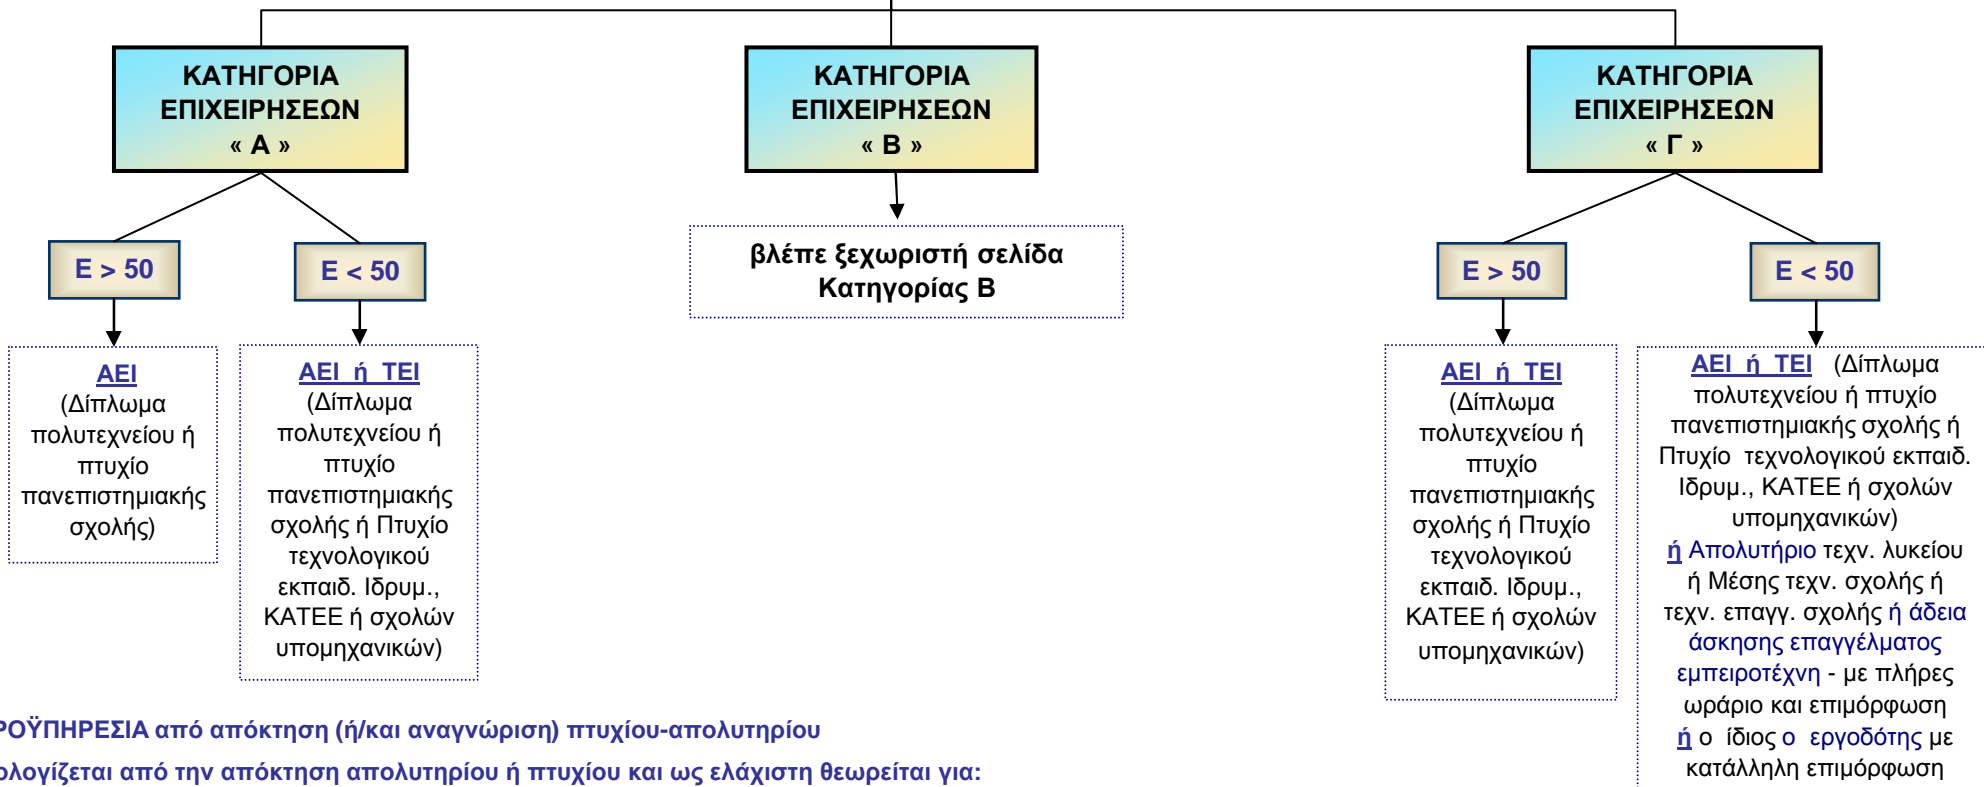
ΚΑΤΗΓΟΡΙΑ ΕΠΙΧΕΙΡΗΣΕΩΝ « Α »

ΚΑΤΗΓΟΡΙΑ ΕΠΙΧΕΙΡΗΣΕΩΝ « Β »

ΚΑΤΗΓΟΡΙΑ ΕΠΙΧΕΙΡΗΣΕΩΝ « Γ »

Ε > 50

Ε < 50

βλέπε ξεχωριστή σελίδα Κατηγορίας Β

Ε > 50

Ε < 50

ΑΕΙ (Δίπλωμα πολυτεχνείου ή πτυχίο πανεπιστημιακής σχολής)

ΑΕΙ ή ΤΕΙ (Δίπλωμα πολυτεχνείου ή πτυχίο πανεπιστημιακής σχολής ή Πτυχίο τεχνολογικού εκπαιδ. Ιδρυμ., ΚΑΤΕΕ ή σχολών υπομηχανικών)

ΑΕΙ ή ΤΕΙ (Δίπλωμα πολυτεχνείου ή πτυχίο πανεπιστημιακής σχολής ή Πτυχίο τεχνολογικού εκπαιδ. Ιδρυμ., ΚΑΤΕΕ ή σχολών υπομηχανικών)

ΑΕΙ ή ΤΕΙ (Δίπλωμα πολυτεχνείου ή πτυχίο πανεπιστημιακής σχολής ή Πτυχίο τεχνολογικού εκπαιδ. Ιδρυμ., ΚΑΤΕΕ ή σχολών υπομηχανικών) ή Απολυτήριο τεχν. λυκείου ή Μέσης τεχν. σχολής ή τεχν. επαγγ. σχολής ή άδεια άσκησης επαγγέλματος εμπειροτέχνη - με πλήρες ωράριο και επιμόρφωση ή ο ίδιος ο εργοδότης με κατάλληλη επιμόρφωση

ΡΟΫΠΗΡΕΣΙΑ από απόκτηση (ή/και αναγνώριση) πτυχίου-απολυτηρίου

ολογίζεται από την απόκτηση απολυτηρίου ή πτυχίου και ως ελάχιστη θεωρείται για: